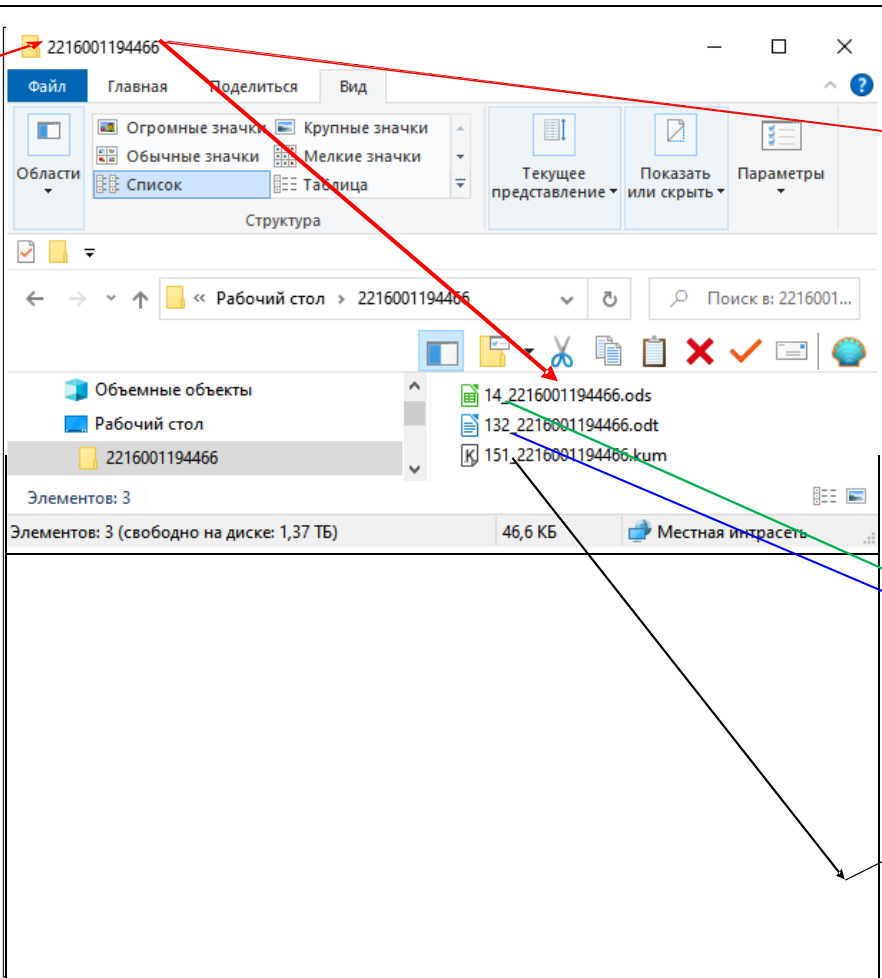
2216001194466

Файл Главная Поделиться Вид

Огромные значки Крупные значки
Обычные значки Мелкие значки
Список Таблица

Области

Структура

Текущее представление

Показать или скрыть

Параметры

« Рабочий стол › 2216001194466

Поиск в: 2216001...

Объемные объекты
Рабочий стол
2216001194466

14_2216001194466.ods
132_2216001194466.odt
151_2216001194466.kum

Элементов: 3

Элементов: 3 (свободно на диске: 1,37 ТБ)
46,6 КБ
Местная интрасеть